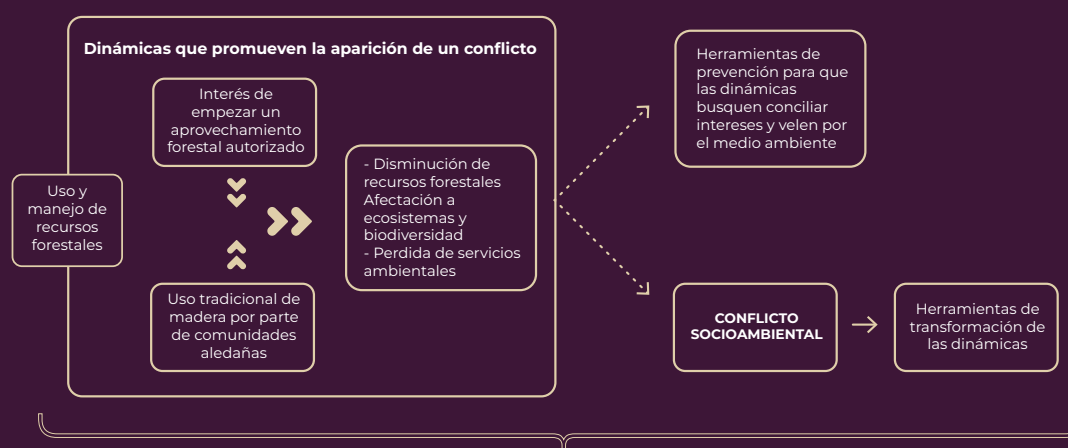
Dinámicas que promueven la aparición de un conflicto

Uso y manejo de recursos forestales

Interés de empezar un aprovechamiento forestal autorizado

Uso tradicional de madera por parte de comunidades aledañas

- Disminución de recursos forestales
Afectación a ecosistemas y biodiversidad
- Perdida de servicios ambientales

Herramientas de prevención para que las dinámicas busquen conciliar intereses y velen por el medio ambiente

CONFLICTO SOCIOAMBIENTAL

Herramientas de transformación de las dinámicas